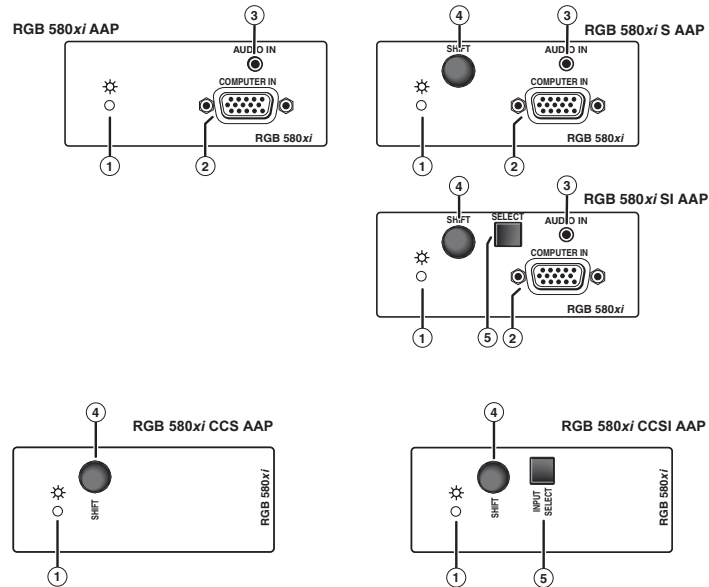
RGB 580*xi* AAP

3

AUDIO IN

COMPUTER IN

RGB 580*xi*

1

2

4

3

RGB 580*xi* S AAP

SHIFT

AUDIO IN

COMPUTER IN

RGB 580*xi*

1

2

4

3

RGB 580*xi* SI AAP

SHIFT

SELECT

AUDIO IN

COMPUTER IN

RGB 580*xi*

1

5

2

4

RGB 580*xi* CCS AAP

SHIFT

RGB 580*xi*

1

4

RGB 580*xi* CCSI AAP

SHIFT

INPUT SELECT

RGB 580*xi*

1

5